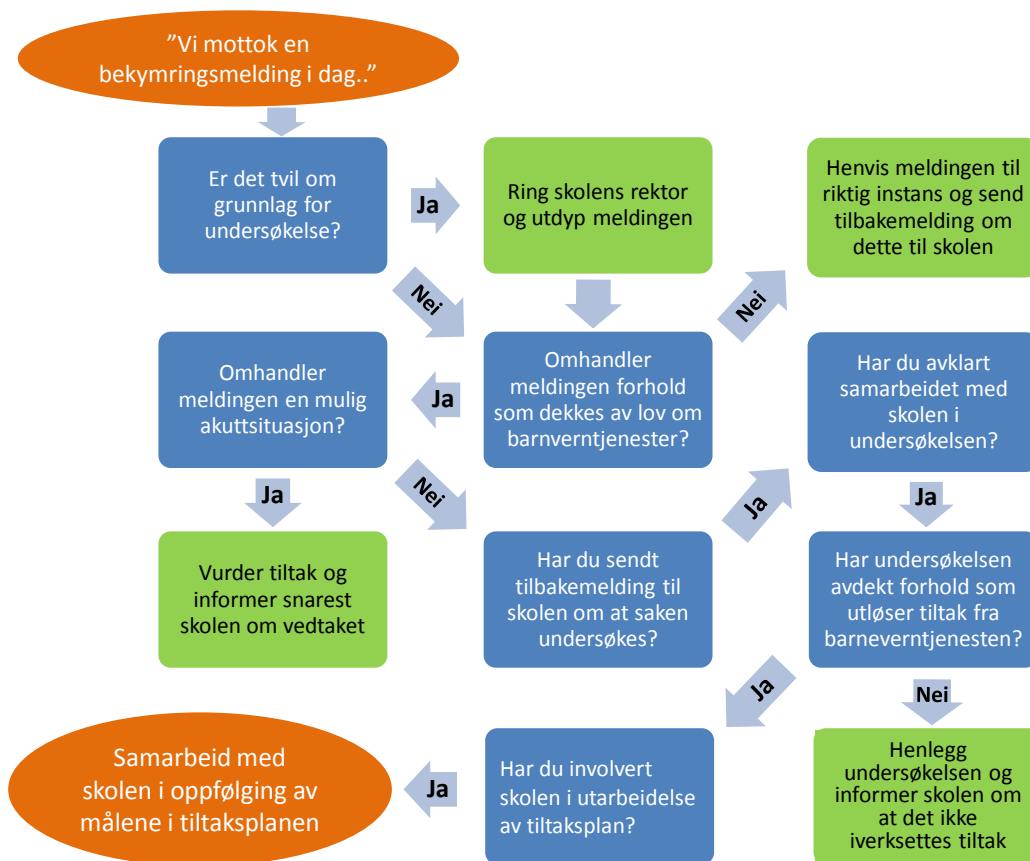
”Vi mottok en bekymringsmelding i dag..”

Er det tvil om grunnlag for undersøkelse?

Ja

Ring skolens rektor og utdyp meldingen

Henvis meldingen til riktig instans og send tilbakemelding om dette til skolen

Nei

Nei

Omhandler meldingen en mulig akuttsituasjon?

Ja

Omhandler meldingen forhold som dekkes av lov om barnverntjenester?

Har du avklart samarbeidet med skolen i undersøkelsen?

Ja

Nei

Ja

Ja

Vurder tiltak og informer snarest skolen om vedtaket

Har du sendt tilbakemelding til skolen om at saken undersøkes?

Har undersøkelsen avdekt forhold som utløser tiltak fra barneverntjenesten?

Ja

Nei

Samarbeid med skolen i oppfølging av målene i tiltaksplanen

Ja

Har du involvert skolen i utarbeidelse av tiltaksplan?

Henlegg undersøkelsen og informer skolen om at det ikke iverksettes tiltak